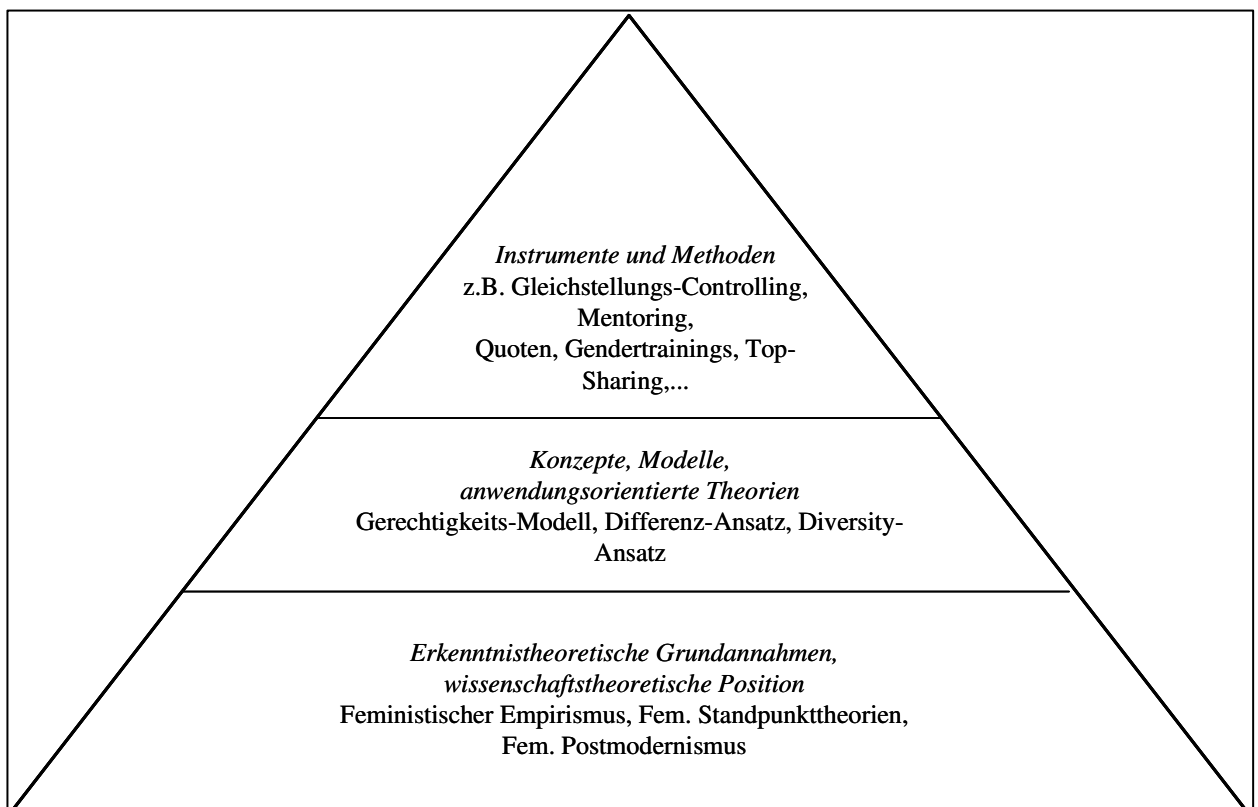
Instrumente und Methoden
z.B. Gleichstellungs-Controlling, Mentoring, Quoten, Gendertrainings, Top-Sharing,...

Konzepte, Modelle, anwendungsorientierte Theorien
Gerechtigkeits-Modell, Differenz-Ansatz, Diversity-Ansatz

Erkenntnistheoretische Grundannahmen, wissenschaftstheoretische Position
Feministischer Empirismus, Fem. Standpunkttheorien, Fem. Postmodernismus